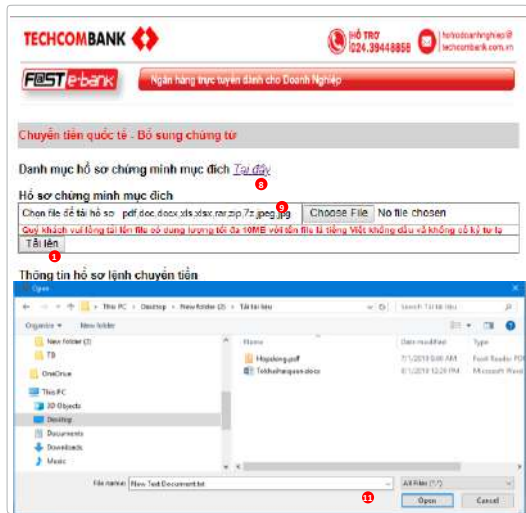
TECHCOMBANK

HỖ TRỢ
024.39448858

hotrodoanhnghiep@techcombank.com.vn

F@ST e-bank

Ngân hàng trực tuyến dành cho Doanh Nghiệp

Chuyển tiền quốc tế - Bổ sung chứng từ

Danh mục hồ sơ chứng minh mục đích Tại đây
8

Hồ sơ chứng minh mục đích

Chọn file để tải hồ sơ pdf,doc,docx,xls,xlsx,rar,zip,7z,jpeg,jpg 9 Choose File No file chosen

Quý khách vui lòng tải tên file có dung lượng tối đa 10MB với tên file là tiếng Việt không dấu và không có ký tự lạ

Tải lên
1

Thông tin hồ sơ lệnh chuyển tiền

Open

This PC > Desktop > New folder (2) > Tài liệu

Organize ▾ New folder

New folder (2)
TB
OneDrive
This PC
3D Objects
Desktop
Documents
Downloads
Music

| Name | Date modified | Type |
|---|---|---|
| Hopdong.pdf | 7/1/2019 9:00 AM | Foxit Reader PDF |
| Tokhaihaiquan.docx | 8/1/2019 10:20 PM | Microsoft Word |

File name: New Text Document.txt
All Files (*.*)
11
Open Cancel